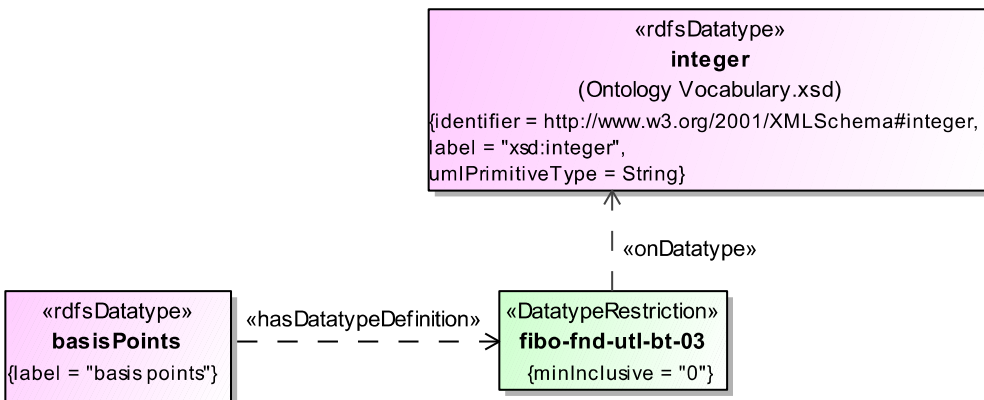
«rdfsDatatype»
integer
(Ontology Vocabulary.xsd)
{identifier = http://www.w3.org/2001/XMLSchema#integer,
label = "xsd:integer",
umlPrimitiveType = String}

«onDatatype»

«rdfsDatatype»
basisPoints
{label = "basis points"}

«hasDatatypeDefinition»

«DatatypeRestriction»
fibo-fnd-utl-bt-03
{minInclusive = "0"}